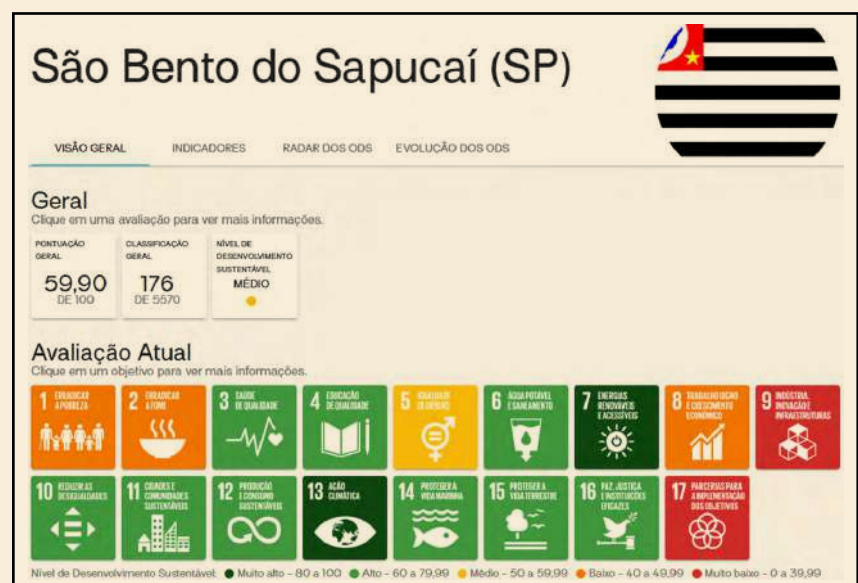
São Bento do Sapucaí (SP)

VISÃO GERAL INDICADORES RADAR DOS ODS EVOLUÇÃO DOS ODS

Geral
Clique em uma avaliação para ver mais informações.

PONTUAÇÃO GERAL
59,90
DE 100

CLASSIFICAÇÃO GERAL
176
DE 5570

NÍVEL DE DESENVOLVIMENTO SUSTENTÁVEL
MÉDIO

Avaliação Atual
Clique em um objetivo para ver mais informações.

1 ERRADICAR A POBREZA
2 ERRADICAR A FOME
3 SAÚDE DE QUALIDADE
4 EDUCAÇÃO DE QUALIDADE
5 IGUALDADE DE GÉNERO
6 ÁGUA POTÁVEL E SANEAMENTO
7 ENERGIAS RENOVÁVEIS E ACESSÍVEIS
8 TRABALHO DIGNO E CRESCIMENTO ECONÓMICO
9 INDÚSTRIA, INOVAÇÃO E INFRAESTRUTURAS
10 REDUZIR AS DESIGUALDADES
11 CIDADES E COMUNIDADES SUSTENTÁVEIS
12 PRODUÇÃO E CONSUMO SUSTENTÁVEIS
13 AÇÃO CLIMÁTICA
14 PROTEGER A VIDA MARINHA
15 PROTEGER A VIDA TERRESTRE
16 PAZ, JUSTIÇA E INSTITUIÇÕES EFICAZES
17 PARCERIAS PARA A IMPLEMENTAÇÃO DOS OBJETIVOS

Nível de Desenvolvimento Sustentável: Muito alto - 80 a 100 Alto - 60 a 79,99 Médio - 50 a 59,99 Baixo - 40 a 49,99 Muito baixo - 0 a 39,99